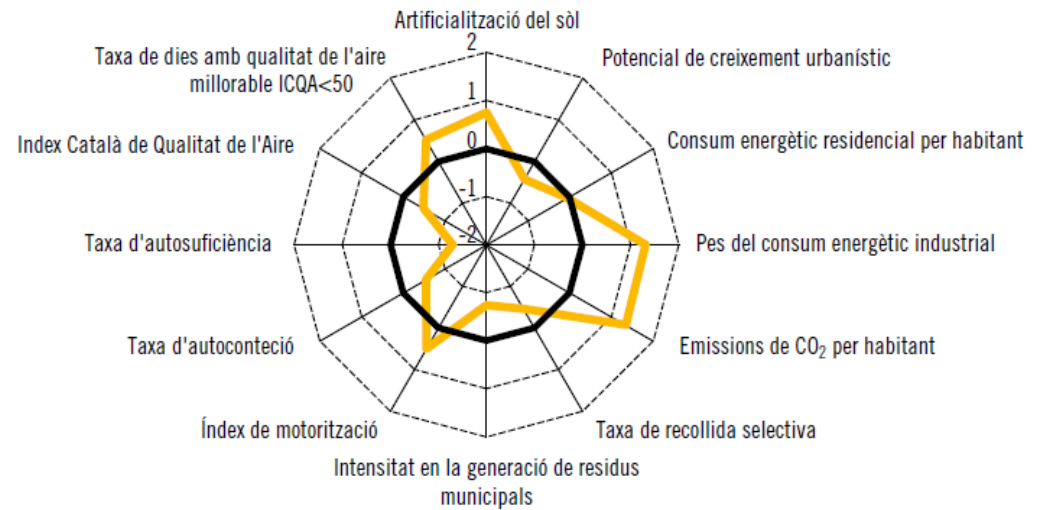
Artificialització del sòl

2

1

0

-1

-2

Potencial de creixement urbanístic

Consum energètic residencial per habitant

Pes del consum energètic industrial

Emissions de $CO_2$ per habitant

Taxa de recollida selectiva

Intensitat en la generació de residus municipals

Índex de motorització

Taxa d'autoconteció

Taxa d'autosuficiència

Index Català de Qualitat de l'Aire

Taxa de dies amb qualitat de l'aire millorable ICQA<50